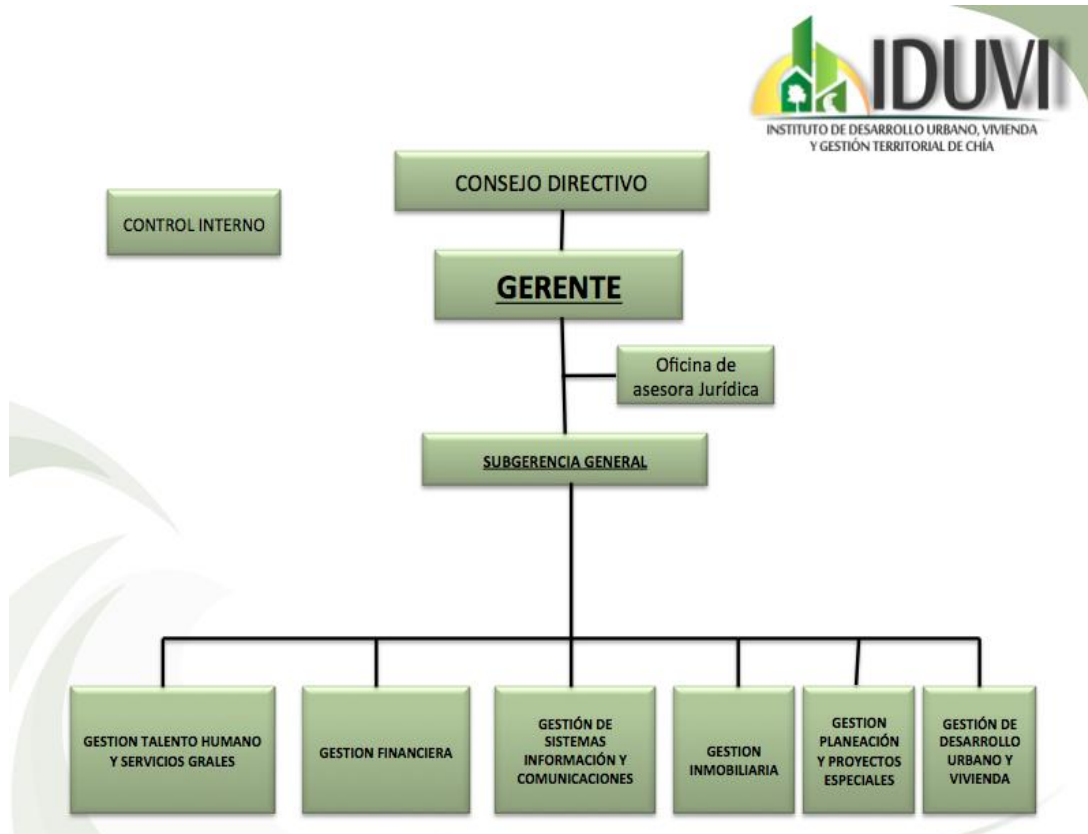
IDUVI
INSTITUTO DE DESARROLLO URBANO, VIVIENDA Y GESTIÓN TERRITORIAL DE CHÍA

CONSEJO DIRECTIVO

CONTROL INTERNO

GERENTE

Oficina de asesora Jurídica

SUBGERENCIA GENERAL

GESTION TALENTO HUMANO Y SERVICIOS GRALES

GESTION FINANCIERA

GESTIÓN DE SISTEMAS INFORMACIÓN Y COMUNICACIONES

GESTION INMOBILIARIA

GESTION PLANEACIÓN Y PROYECTOS ESPECIALES

GESTIÓN DE DESARROLLO URBANO Y VIVIENDA